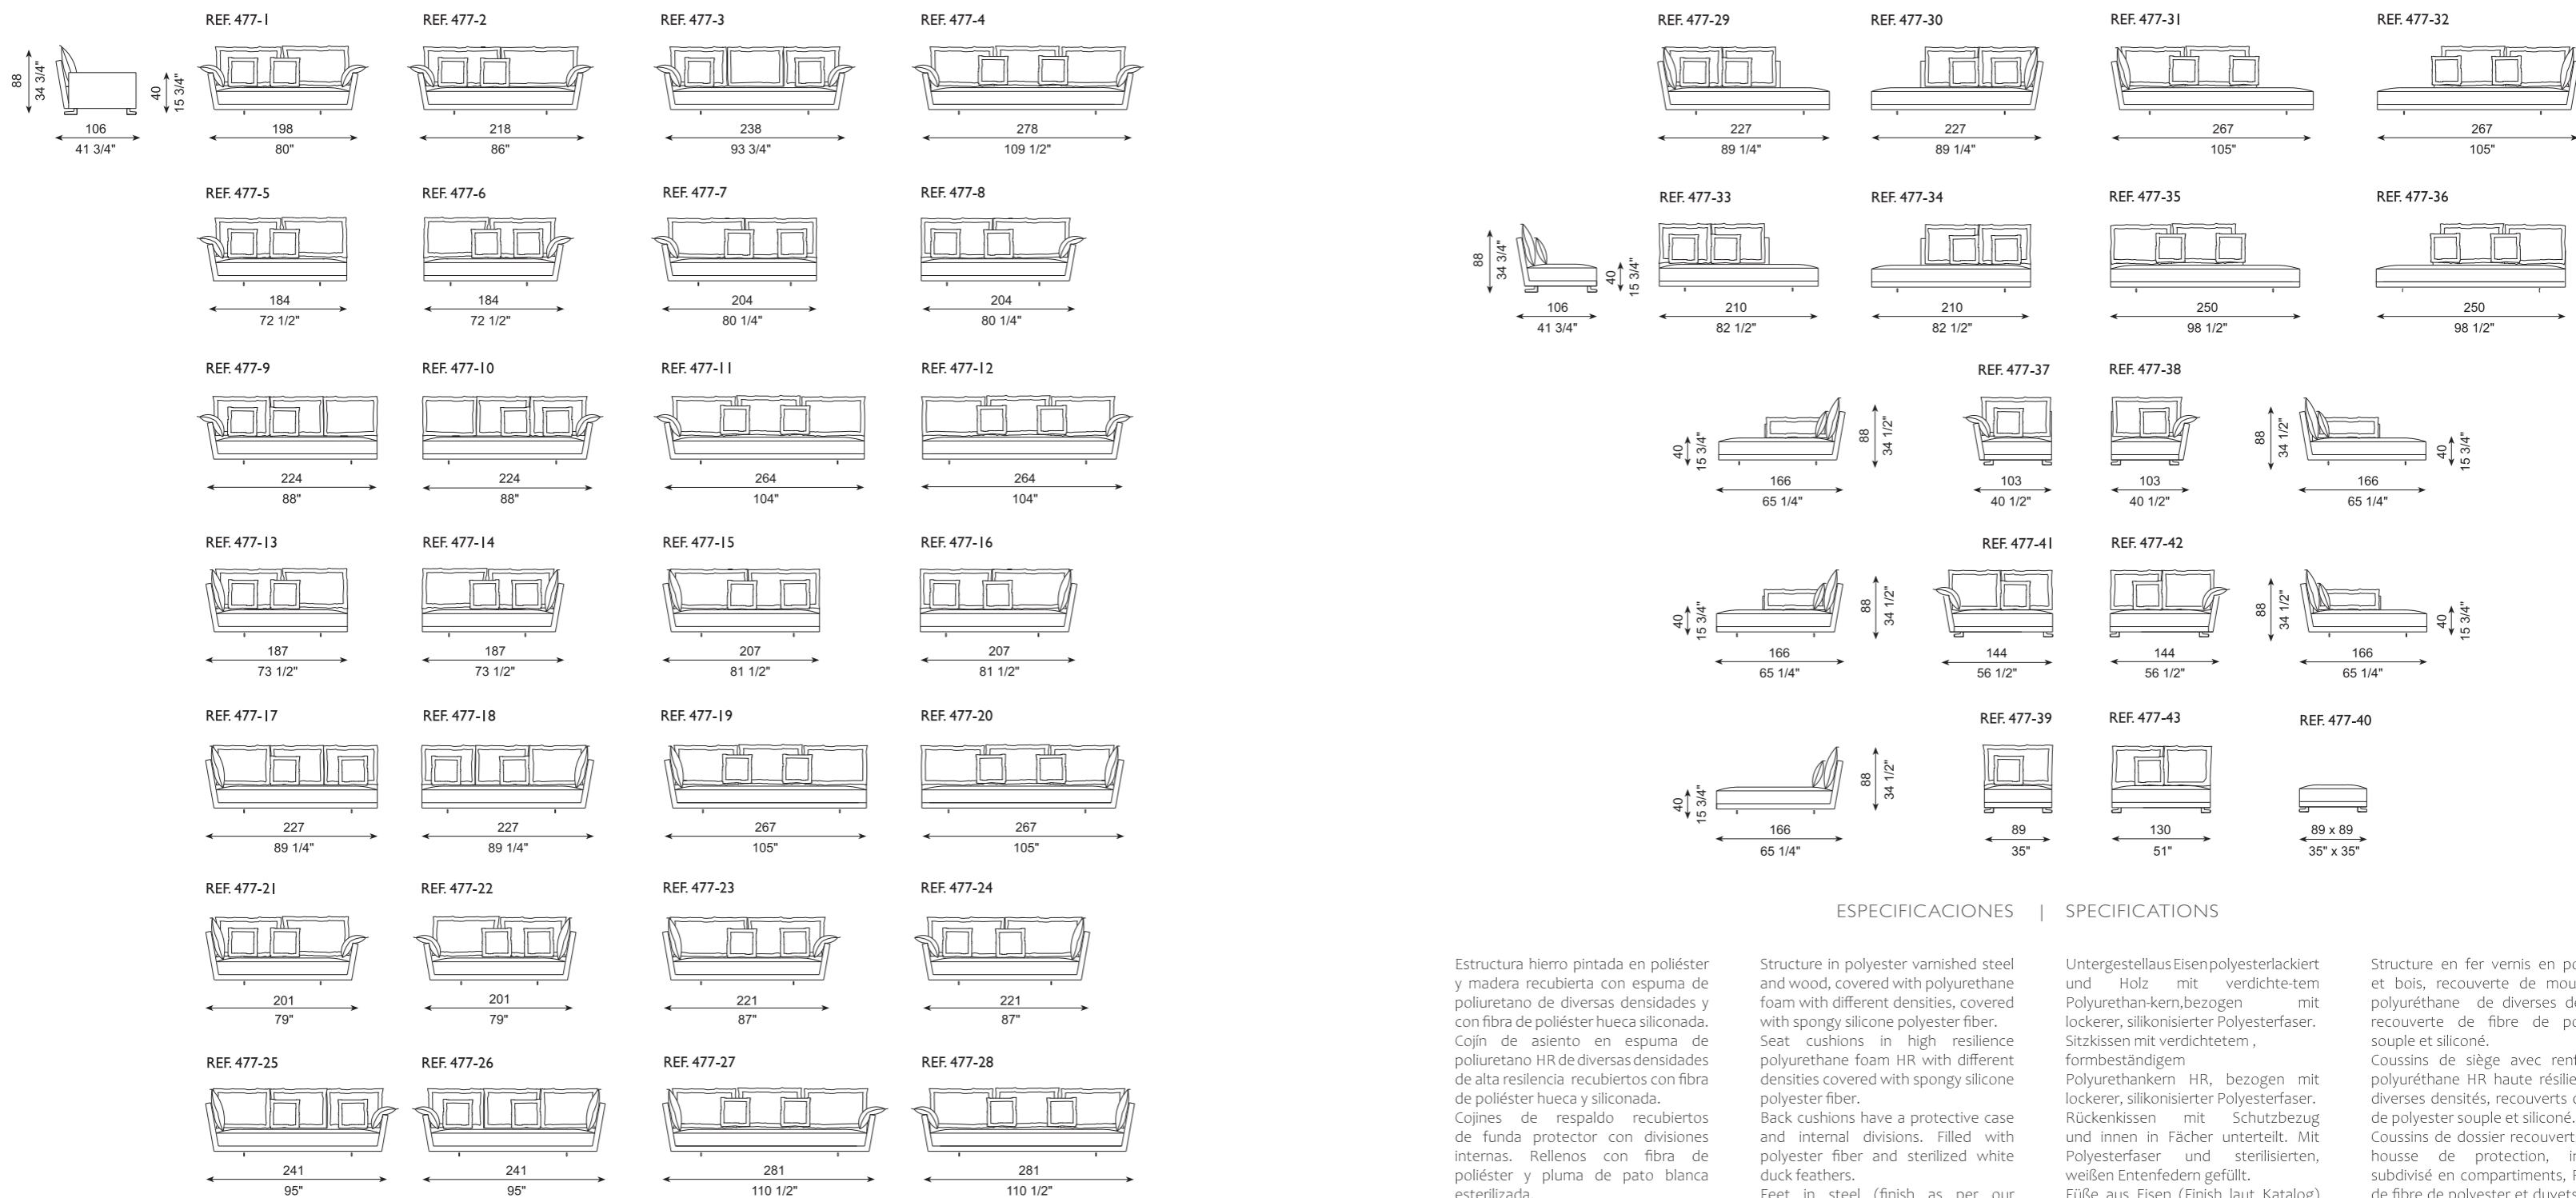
88
34 3/4"
106
41 3/4"
40
15 3/4"

REF. 477-1
198
80"

REF. 477-2
218
86"

REF. 477-3
238
93 3/4"

REF. 477-4
278
109 1/2"

REF. 477-5
184
72 1/2"

REF. 477-6
184
72 1/2"

REF. 477-7
204
80 1/4"

REF. 477-8
204
80 1/4"

REF. 477-9
224
88"

REF. 477-10
224
88"

REF. 477-11
264
104"

REF. 477-12
264
104"

REF. 477-13
187
73 1/2"

REF. 477-14
187
73 1/2"

REF. 477-15
207
81 1/2"

REF. 477-16
207
81 1/2"

REF. 477-17
227
89 1/4"

REF. 477-18
227
89 1/4"

REF. 477-19
267
105"

REF. 477-20
267
105"

REF. 477-21
201
79"

REF. 477-22
201
79"

REF. 477-23
221
87"

REF. 477-24
221
87"

REF. 477-25
241
95"

REF. 477-26
241
95"

REF. 477-27
281
110 1/2"

REF. 477-28
281
110 1/2"

REF. 477-29
227
89 1/4"

REF. 477-30
227
89 1/4"

REF. 477-31
267
105"

REF. 477-32
267
105"

88
34 3/4"
106
41 3/4"
40
15 3/4"

REF. 477-33
210
82 1/2"

REF. 477-34
210
82 1/2"

REF. 477-35
250
98 1/2"

REF. 477-36
250
98 1/2"

40
15 3/4"
166
65 1/4"
88
34 1/2"

REF. 477-37
103
40 1/2"

REF. 477-38
103
40 1/2"

88
34 1/2"
166
65 1/4"
40
15 3/4"

40
15 3/4"
166
65 1/4"
88
34 1/2"

REF. 477-41
144
56 1/2"

REF. 477-42
144
56 1/2"

88
34 1/2"
166
65 1/4"
40
15 3/4"

40
15 3/4"
166
65 1/4"
88
34 1/2"

REF. 477-39
89
35"

REF. 477-43
130
51"

REF. 477-40
89 x 89
35" x 35"

ESPECIFICACIONES | SPECIFICATIONS

Estructura hierro pintada en poliéster y madera recubierta con espuma de poliuretano de diversas densidades y con fibra de poliéster hueca siliconada.
Cojín de asiento en espuma de poliuretano HR de diversas densidades de alta resilencia recubiertos con fibra de poliéster hueca y siliconada.
Cojines de respaldo recubiertos de funda protector con divisiones internas. Rellenos con fibra de poliéster y pluma de pato blanca esterilizada.

Structure in polyester varnished steel and wood, covered with polyurethane foam with different densities, covered with spongy silicone polyester fiber.
Seat cushions in high resilience polyurethane foam HR with different densities covered with spongy silicone polyester fiber.
Back cushions have a protective case and internal divisions. Filled with polyester fiber and sterilized white duck feathers.
Feet in steel (finish as per our

Untergestellaus Eisen polyesterlackiert und Holz mit verdichte-tem Polyurethan-kern,bezogen mit lockerer, silikonisierter Polyesterfaser.
Sitzkissen mit verdichtetem , formbeständigem Polyurethankern HR, bezogen mit lockerer, silikonisierter Polyesterfaser.
Rückenkissen mit Schutzbezug und innen in Fächer unterteilt. Mit Polyesterfaser und sterilisierten, weißen Entenfedern gefüllt.
Füße aus Eisen (Finish laut Katalog)

Structure en fer vernis en po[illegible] et bois, recouverte de mou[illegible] polyuréthane de diverses de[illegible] recouverte de fibre de po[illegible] souple et siliconé.
Coussins de siège avec ren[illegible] polyuréthane HR haute résilie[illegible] diverses densités, recouverts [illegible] de polyester souple et siliconé.
Coussins de dossier recouvert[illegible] housse de protection, i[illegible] subdivisé en compartiments, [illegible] de fibre de polyester et duvet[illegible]